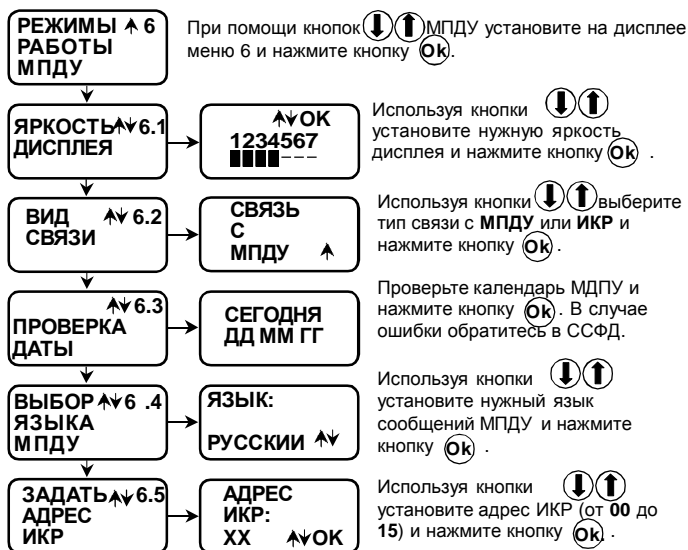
РЕЖИМЫ ▲ 6
РАБОТЫ
МПДУ

При помощи кнопок ⬇⬆ МПДУ установите на дисплее меню 6 и нажмите кнопку Ok.

ЯРКОСТЬ ▲▼ 6.1
ДИСПЛЕЯ

▲▼OK
1234567
████– – –

Используя кнопки ⬇⬆ установите нужную яркость дисплея и нажмите кнопку Ok .

ВИД ▲▼ 6.2
СВЯЗИ

СВЯЗЬ
С
МПДУ ▲

Используя кнопки ⬇⬆ выберите тип связи с МПДУ или ИКР и нажмите кнопку Ok .

▲▼ 6.3
ПРОВЕРКА
ДАТЫ

СЕГОДНЯ
ДД ММ ГГ

Проверьте календарь МДПУ и нажмите кнопку Ok . В случае ошибки обратитесь в ССФД.

ВЫБОР ▲▼ 6 .4
ЯЗЫКА
МПДУ

ЯЗЫК:

РУССКИЙ ▲▼

Используя кнопки ⬇⬆ установите нужный язык сообщений МПДУ и нажмите кнопку Ok .

ЗАДАТЬ ▲▼ 6.5
АДРЕС
ИКР

АДРЕС
ИКР:
XX ▲▼OK

Используя кнопки ⬇⬆ установите адрес ИКР (от 00 до 15) и нажмите кнопку Ok .